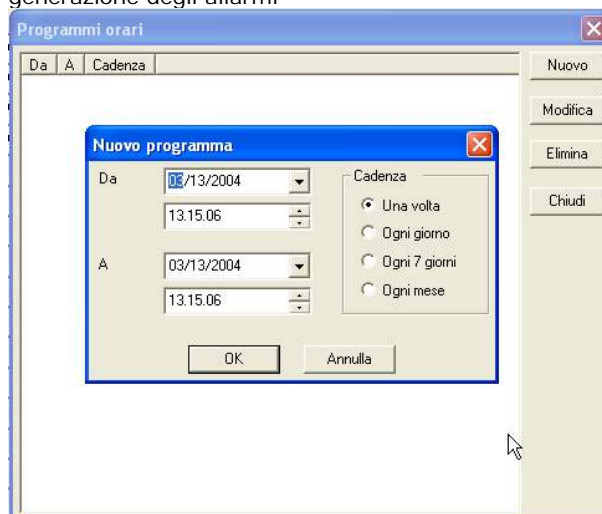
generazione degli allarmi

Programmi orari

| Da | A | Cadenza |
|---|---|---|

Nuovo

Modifica

Elimina

Chiudi

Nuovo programma

Da 03/13/2004

13.15.06

A 03/13/2004

13.15.06

Cadenza

Una volta

Ogni giorno

Ogni 7 giorni

Ogni mese

OK

Annulla